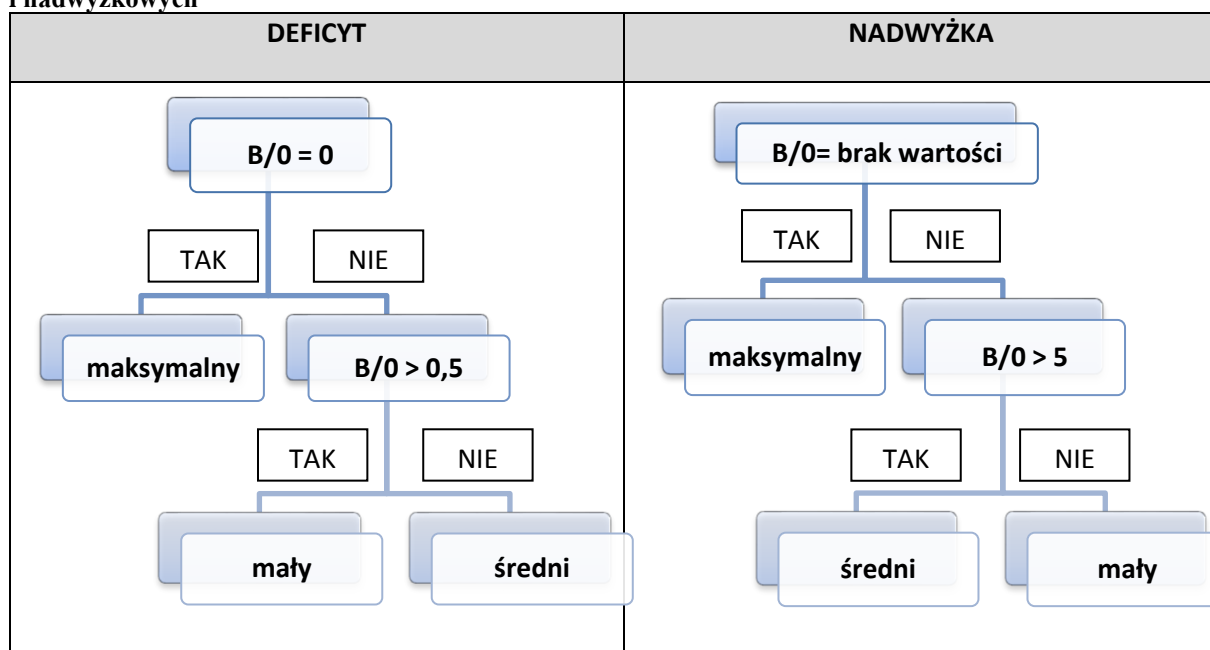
i nadwyżkowych

| DEFICYT | NADWYŻKA |
|---|---|
| B/0 = 0<br>TAK NIE<br>maksymalny B/0 > 0,5<br>TAK NIE<br>mały średni | B/0= brak wartości<br>TAK NIE<br>maksymalny B/0 > 5<br>TAK NIE<br>średni mały |